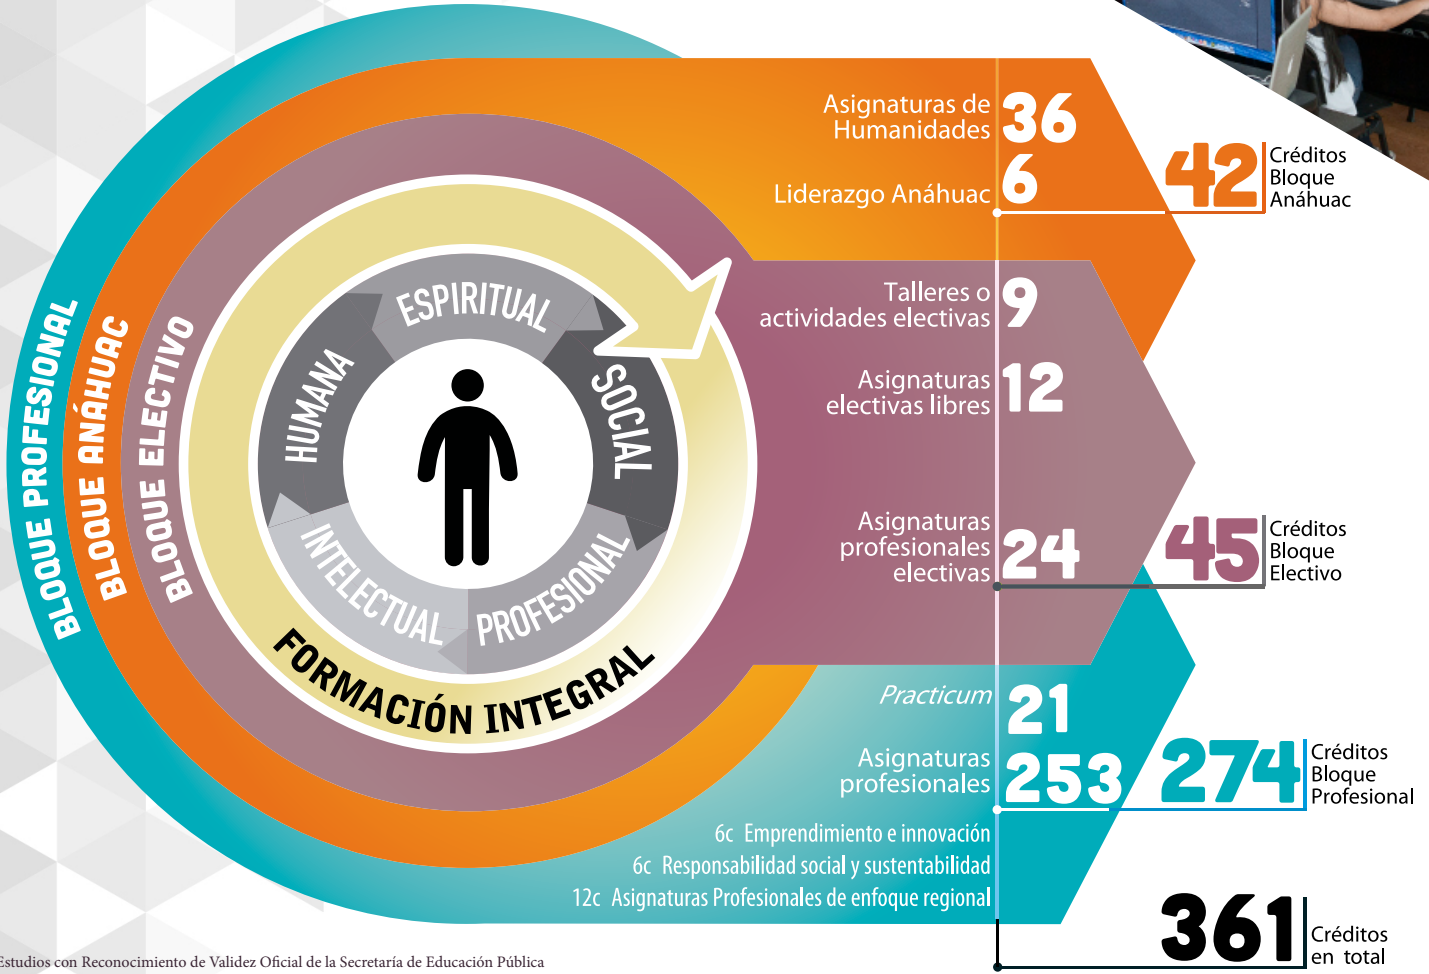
BLOQUE PROFESIONAL
BLOQUE ANÁHUAC
BLOQUE ELECTIVO

ESPIRITUAL
SOCIAL
PROFESIONAL
INTELECTUAL
HUMANA
FORMACIÓN INTEGRAL

Asignaturas de Humanidades 36
Liderazgo Anáhuac 6
42 Créditos Bloque Anáhuac

Talleres o actividades electivas 9
Asignaturas electivas libres 12
Asignaturas profesionales electivas 24
45 Créditos Bloque Electivo

Practicum 21
Asignaturas profesionales 253
274 Créditos Bloque Profesional

6c Emprendimiento e innovación
6c Responsabilidad social y sustentabilidad
12c Asignaturas Profesionales de enfoque regional

361 Créditos en total

Estudios con Reconocimiento de Validez Oficial de la Secretaría de Educación Pública